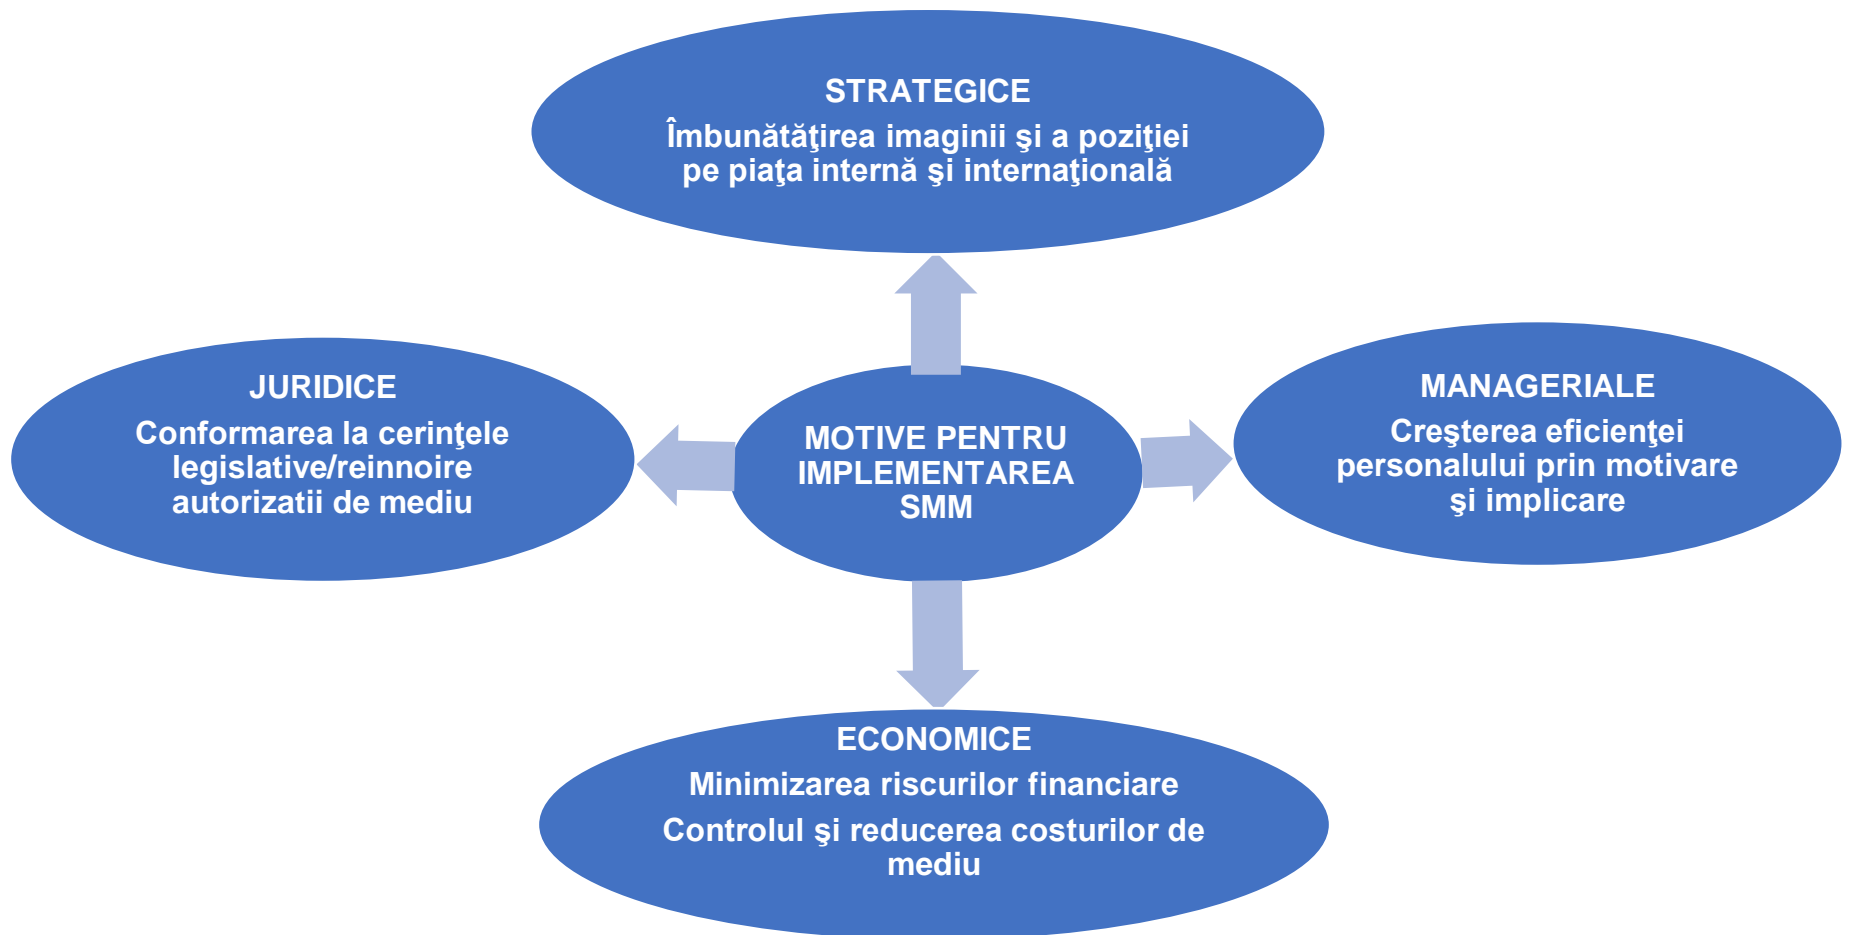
STRATEGICE
Îmbunătăţirea imaginii şi a poziţiei pe piaţa internă şi internaţională

JURIDICE
Conformarea la cerinţele legislative/reinnoire autorizatii de mediu

MOTIVE PENTRU IMPLEMENTAREA SMM

MANAGERIALE
Creşterea eficienţei personalului prin motivare şi implicare

ECONOMICE
Minimizarea riscurilor financiare
Controlul şi reducerea costurilor de mediu